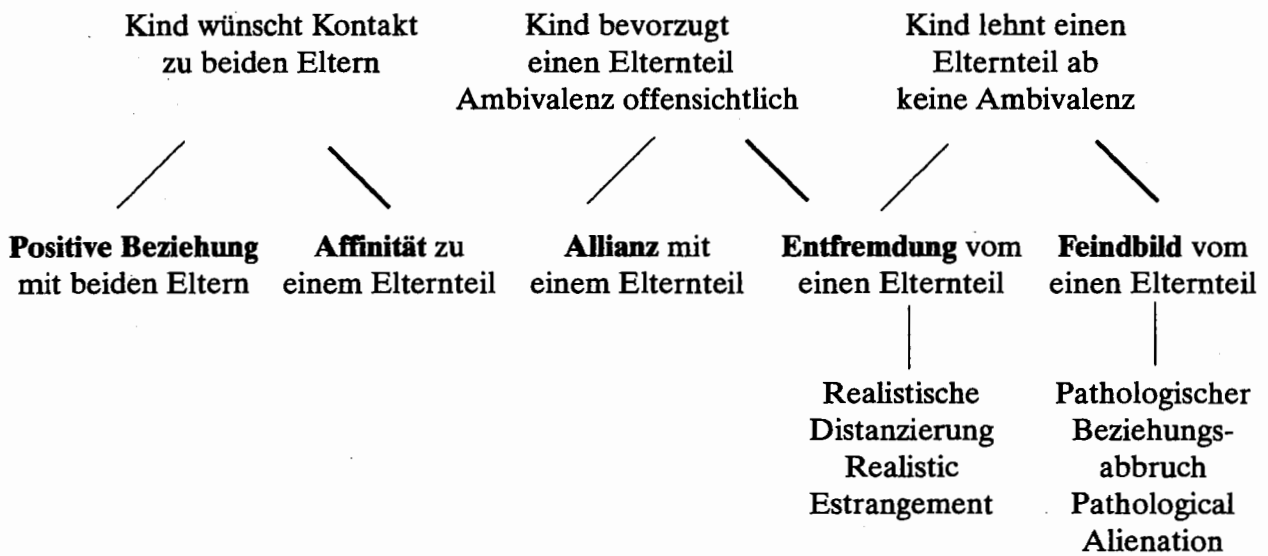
Kind wünscht Kontakt zu beiden Eltern

Kind bevorzugt einen Elternteil Ambivalenz offensichtlich

Kind lehnt einen Elternteil ab keine Ambivalenz

**Positive Beziehung** mit beiden Eltern

**Affinität** zu einem Elternteil

**Allianz** mit einem Elternteil

**Entfremdung** vom einen Elternteil

**Feindbild** vom einen Elternteil

Realistische Distanzierung Realistic Estrangement

Pathologischer Beziehungsabbruch Pathological Alienation